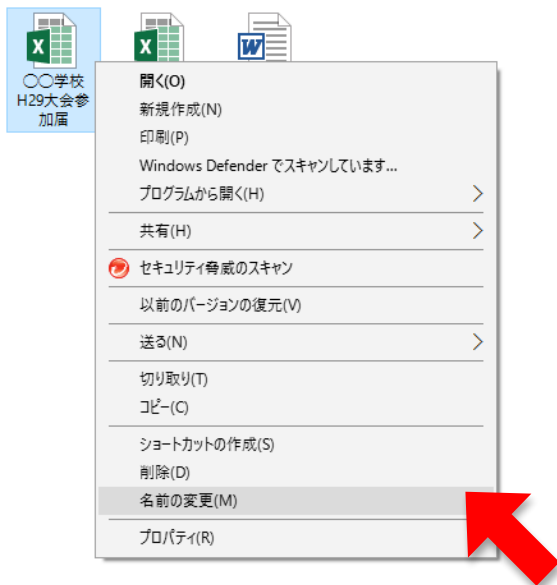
〇〇学校H29大会参加届

開く(O)
新規作成(N)
印刷(P)
Windows Defender でスキャンしています...
プログラムから開く(H)
共有(H)
セキュリティ脅威のスキャン
以前のバージョンの復元(V)
送る(N)
切り取り(T)
コピー(C)
ショートカットの作成(S)
削除(D)
名前の変更(M)
プロパティ(R)